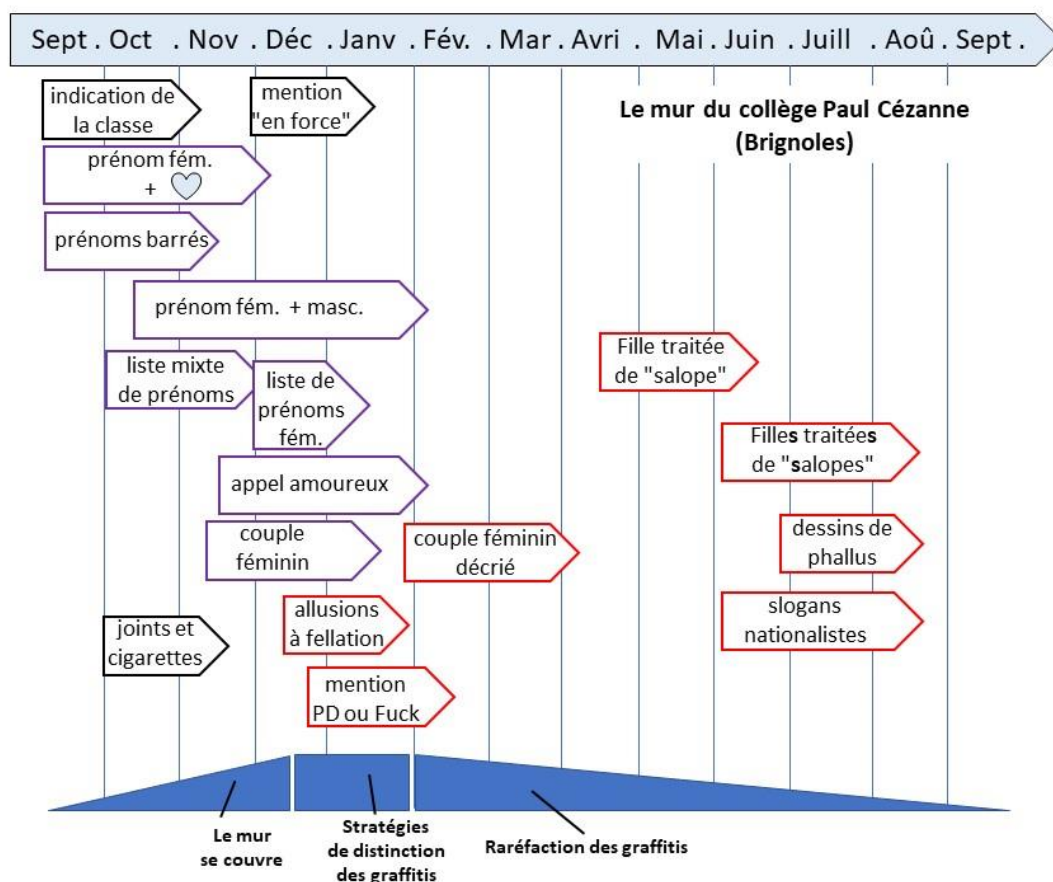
Sept . Oct . Nov . Déc . Janv . Fév. . Mar . Avri . Mai . Juin . Juill . Aoû . Sept .

indication de la classe

mention "en force"

Le mur du collège Paul Cézanne (Brignoles)

prénom fém. + ♡

prénoms barrés

prénom fém. + masc.

liste mixte de prénoms

liste de prénoms fém.

Fille traitée de "salope"

Filles traitées de "salopes"

appel amoureux

couple féminin

couple féminin décrié

dessins de phallus

allusions à fellation

joints et cigarettes

slogans nationalistes

mention PD ou Fuck

Le mur se couvre

Stratégies de distinction des graffitis

Raréfaction des graffitis